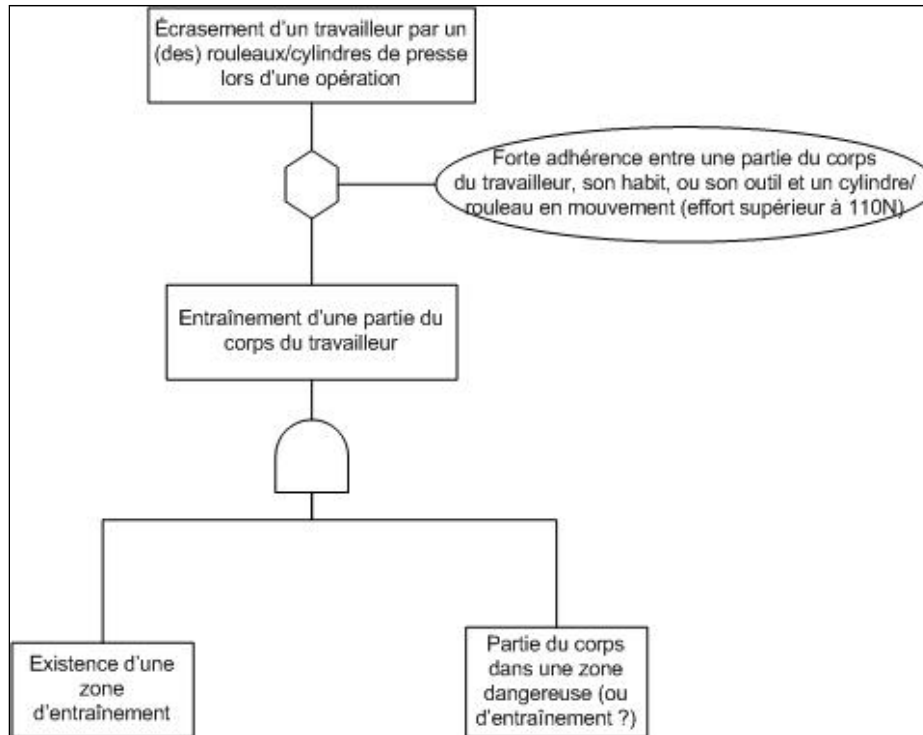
Écrasement d'un travailleur par un (des) rouleaux/cylindres de presse lors d'une opération

Forte adhérence entre une partie du corps du travailleur, son habit, ou son outil et un cylindre/ rouleau en mouvement (effort supérieur à 110N)

Entraînement d'une partie du corps du travailleur

Existence d'une zone d'entraînement

Partie du corps dans une zone dangereuse (ou d'entraînement ?)